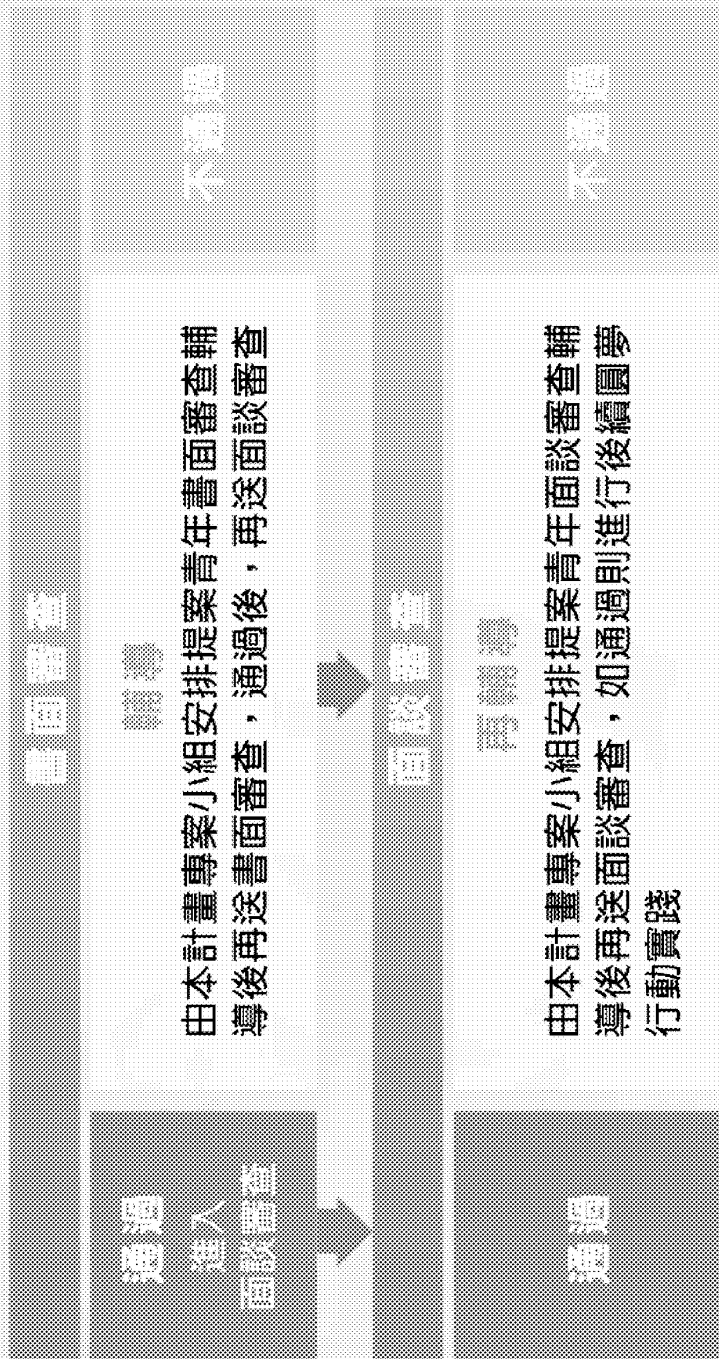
書面審查

輔導

由本計畫專案小組安排提案青年書面審查輔導後再送書面審查，通過後，再送面談審查

不通過

通過 進入面談審查

面談審查

再輔導

由本計畫專案小組安排提案青年面談審查輔導後再送面談審查，如通過則進行後續圓夢行動實踐

不通過

通過